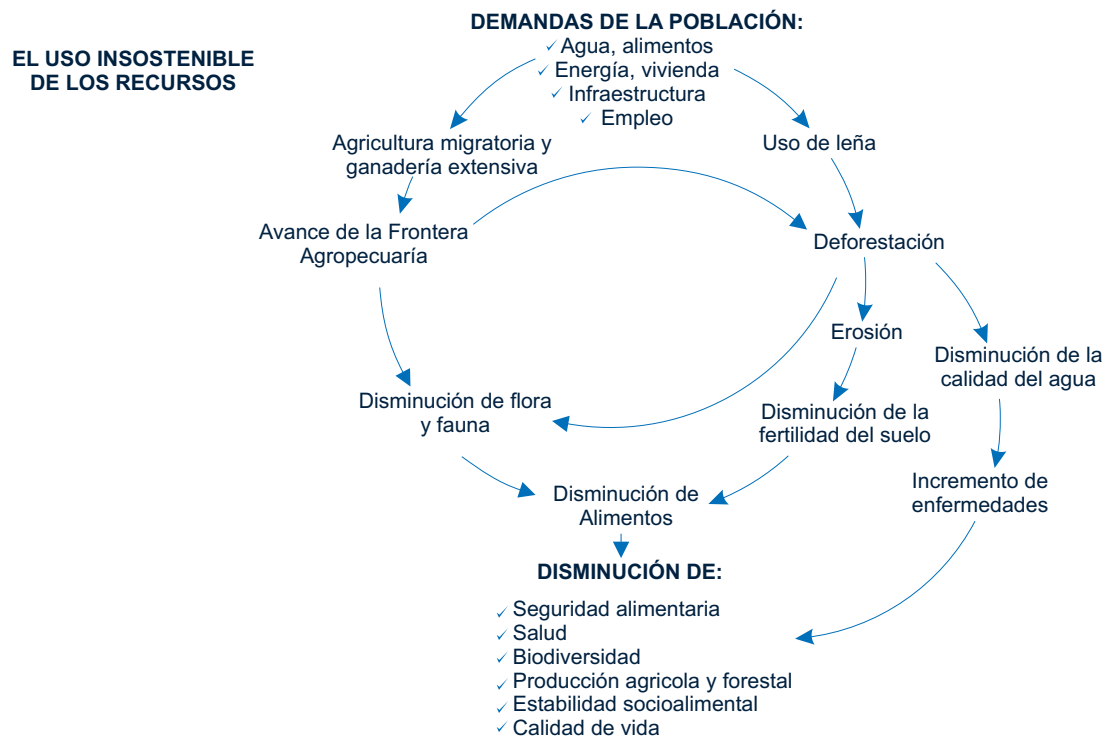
EL USO INSOSTENIBLE DE LOS RECURSOS

DEMANDAS DE LA POBLACIÓN:
✓ Agua, alimentos
✓ Energía, vivienda
✓ Infraestructura
✓ Empleo

Agricultura migratoria y ganadería extensiva

Uso de leña

Avance de la Frontera Agropecuaría

Deforestación

Erosión

Disminución de la calidad del agua

Disminución de flora y fauna

Disminución de la fertilidad del suelo

Incremento de enfermedades

Disminución de Alimentos

DISMINUCIÓN DE:
✓ Seguridad alimentaria
✓ Salud
✓ Biodiversidad
✓ Producción agricola y forestal
✓ Estabilidad socioalimental
✓ Calidad de vida